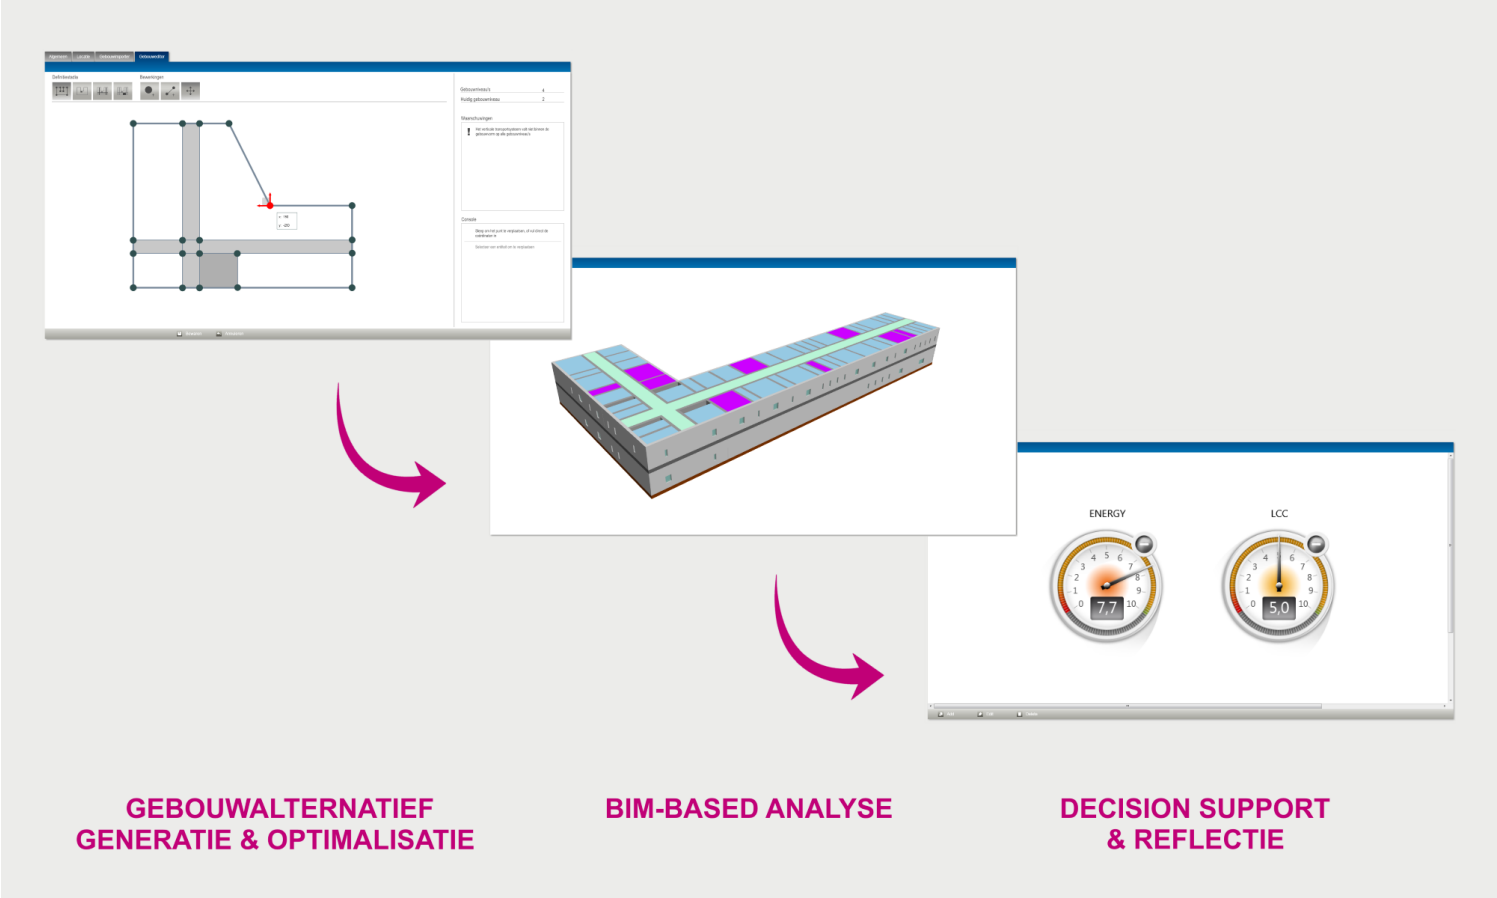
Algemeen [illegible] Gebouwaspecten Gebouweditor

Gebouwvorm Bewerkingen

Gebouwniveaus 4
Huidig gebouwniveau 2

Waarschuwingen

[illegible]

Console

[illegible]

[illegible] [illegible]

ENERGY

0 1 2 3 4 5 6 7 8 9 10

7,7

LCC

0 1 2 3 4 5 6 7 8 9 10

5,0

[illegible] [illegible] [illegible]

GEBOUWALTERNATIEF GENERATIE & OPTIMALISATIE

BIM-BASED ANALYSE

DECISION SUPPORT & REFLECTIE